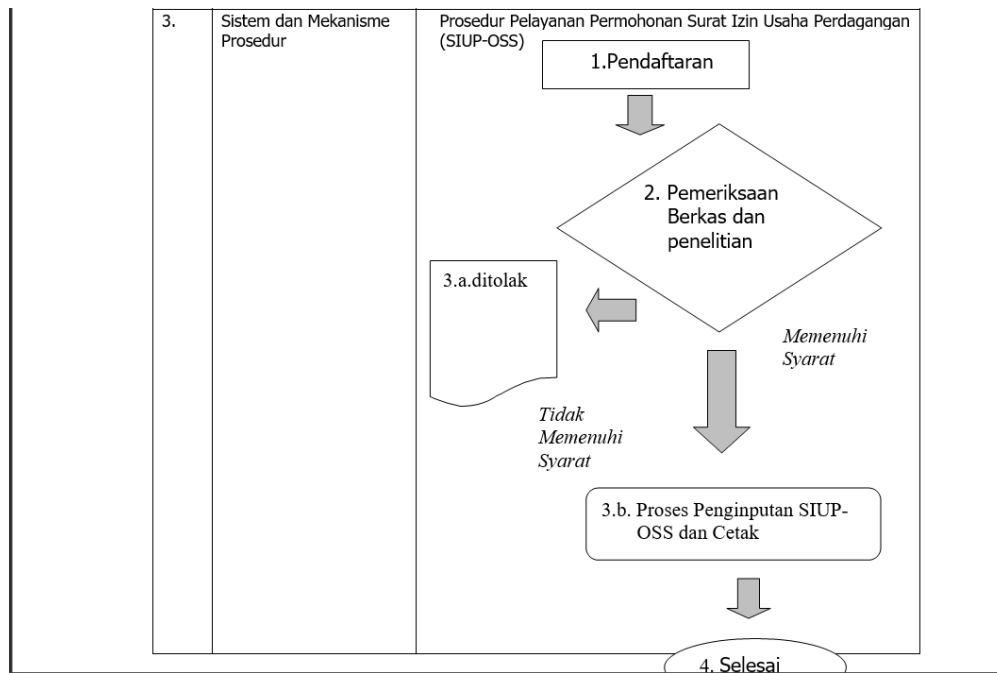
| 3. | Sistem dan Mekanisme Prosedur | Prosedur Pelayanan Permohonan Surat Izin Usaha Perdagangan (SIUP-OSS) |
|---|---|---|

1.Pendaftaran

2. Pemeriksaan Berkas dan penelitian

3.a.ditolak

Memenuhi Syarat

Tidak Memenuhi Syarat

3.b. Proses Penginputan SIUP-OSS dan Cetak

4. Selesai